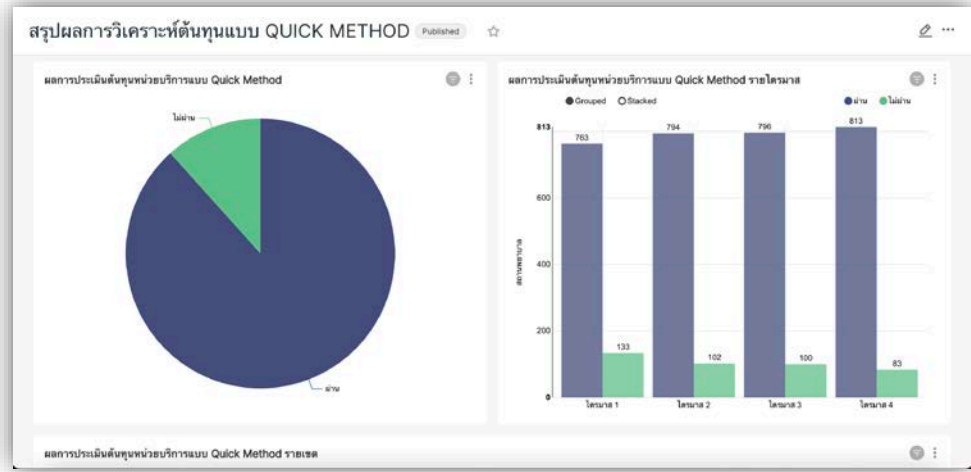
สรุปผลการวิเคราะห์ต้นทุนแบบ QUICK METHOD Published

ผลการประเมินต้นทุนหน่วยบริการแบบ Quick Method

ไม่ผ่าน

ผ่าน

ผลการประเมินต้นทุนหน่วยบริการแบบ Quick Method รายไตรมาส

Grouped Stacked

ผ่าน ไม่ผ่าน

813

600

400

200

0

สถานพยาบาล

763 794 796 813

133 102 100 83

ไตรมาส 1 ไตรมาส 2 ไตรมาส 3 ไตรมาส 4

ผลการประเมินต้นทุนหน่วยบริการแบบ Quick Method รายเขต